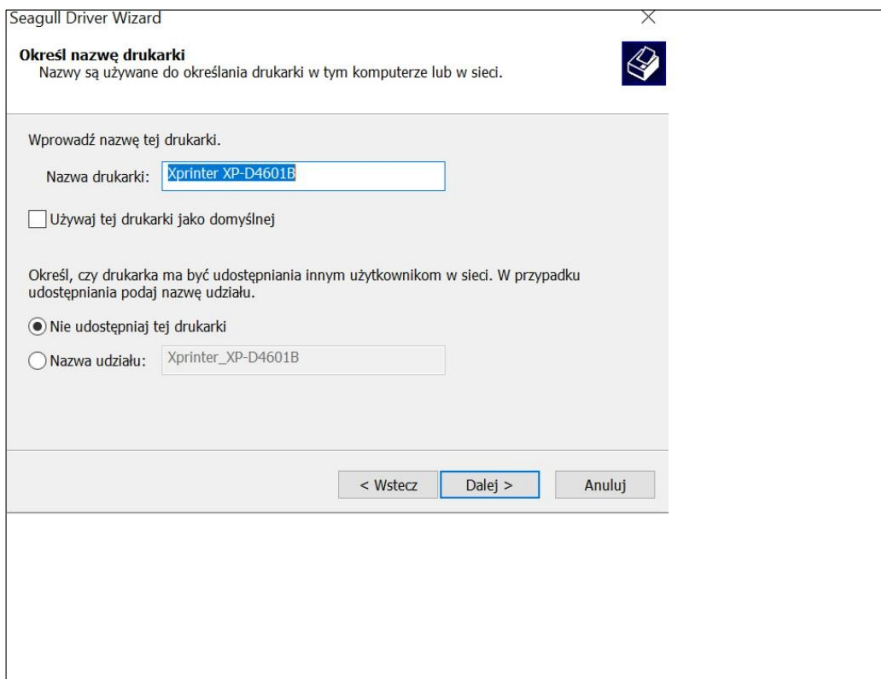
Seagull Driver Wizard

Określ nazwę drukarki
Nazwy są używane do określania drukarki w tym komputerze lub w sieci.

Wprowadź nazwę tej drukarki.

Nazwa drukarki: Xprinter XP-D4601B

Używaj tej drukarki jako domyślnej

Określ, czy drukarka ma być udostępniania innym użytkownikom w sieci. W przypadku udostępniania podaj nazwę udziału.

Nie udostępniaj tej drukarki

Nazwa udziału: Xprinter_XP-D4601B

< Wstecz
Dalej >
Anuluj